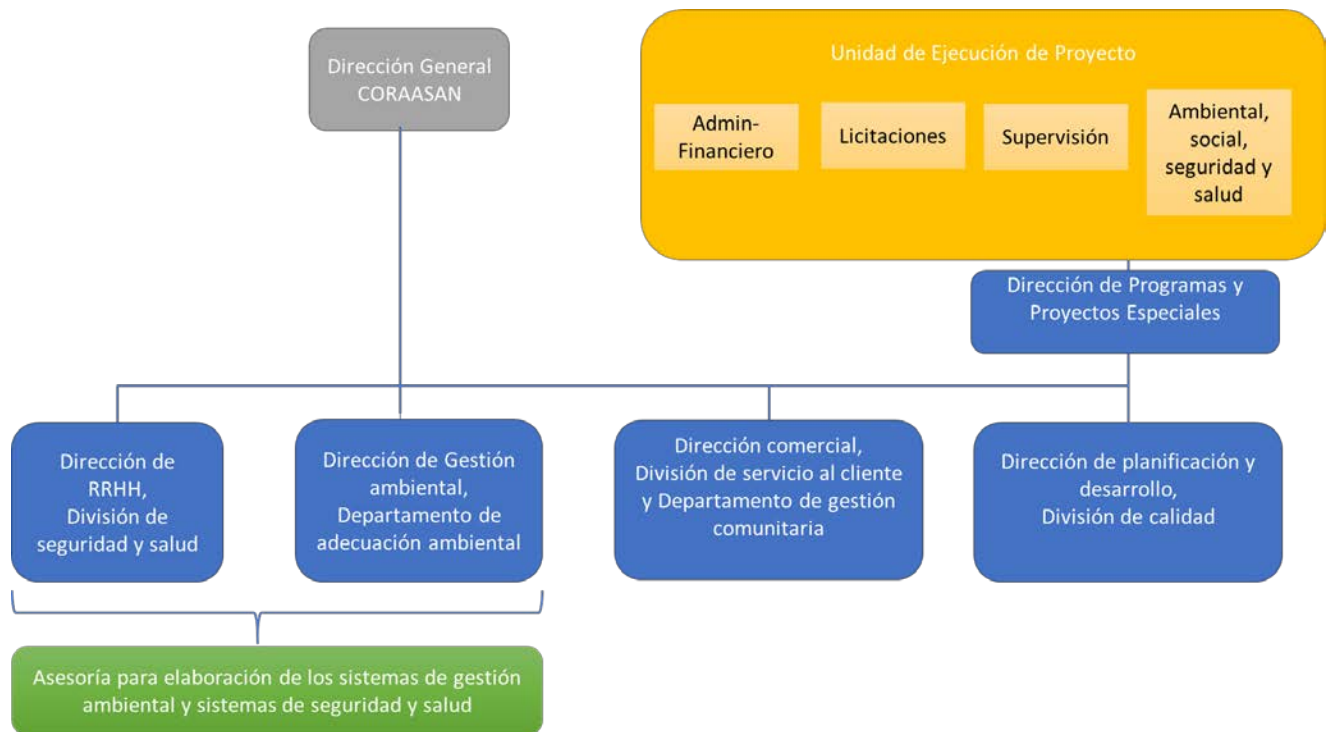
Dirección General CORAASAN

Unidad de Ejecución de Proyecto

Admin-Financiero

Licitaciones

Supervisión

Ambiental, social, seguridad y salud

Dirección de Programas y Proyectos Especiales

Dirección de RRHH, División de seguridad y salud

Dirección de Gestión ambiental, Departamento de adecuación ambiental

Dirección comercial, División de servicio al cliente y Departamento de gestión comunitaria

Dirección de planificación y desarrollo, División de calidad

Asesoría para elaboración de los sistemas de gestión ambiental y sistemas de seguridad y salud